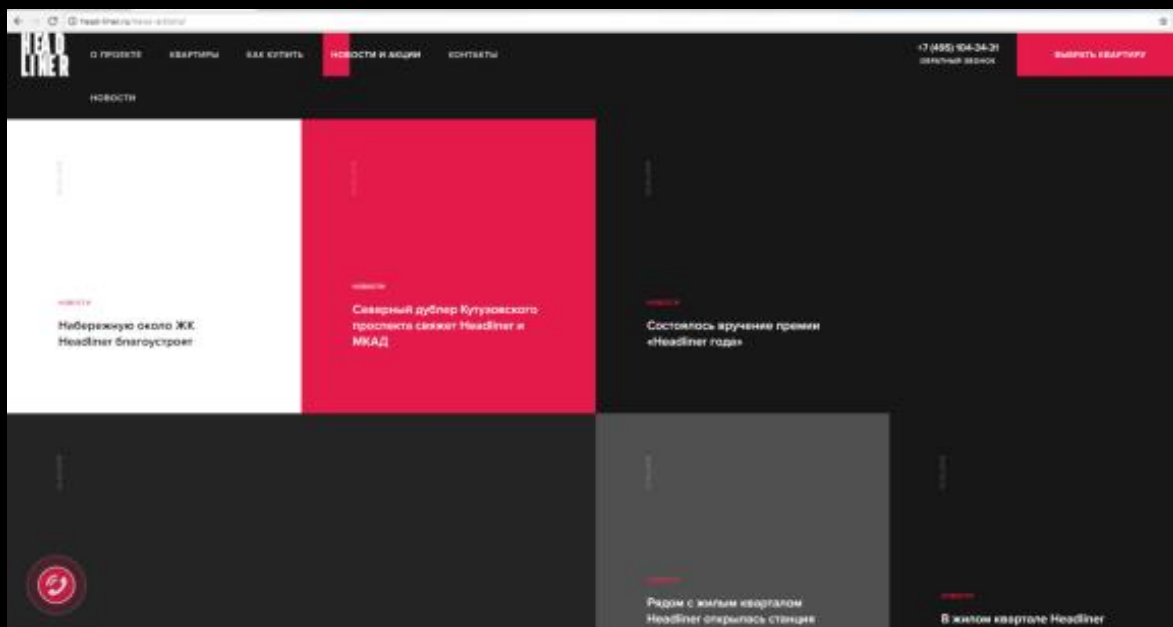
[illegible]

HEAD LINER

О ПРОЕКТЕ КВАРТИРЫ КАК КУПИТЬ НОВОСТИ И АКЦИИ КОНТАКТЫ

+7 (495) 104-34-31
ОБРАТНЫЙ ЗВОНОК

ВЫБРАТЬ КВАРТИРУ

НОВОСТИ

НОВОСТИ
Набережную около ЖК Headliner благоустроят

НОВОСТИ
Северный дублер Кутузовского проспекта свяжет Headliner и МКАД

НОВОСТИ
Состоялось вручение премии «Headliner года»

НОВОСТИ
Рядом с жилым кварталом Headliner открылась станция

НОВОСТИ
В жилом квартале Headliner